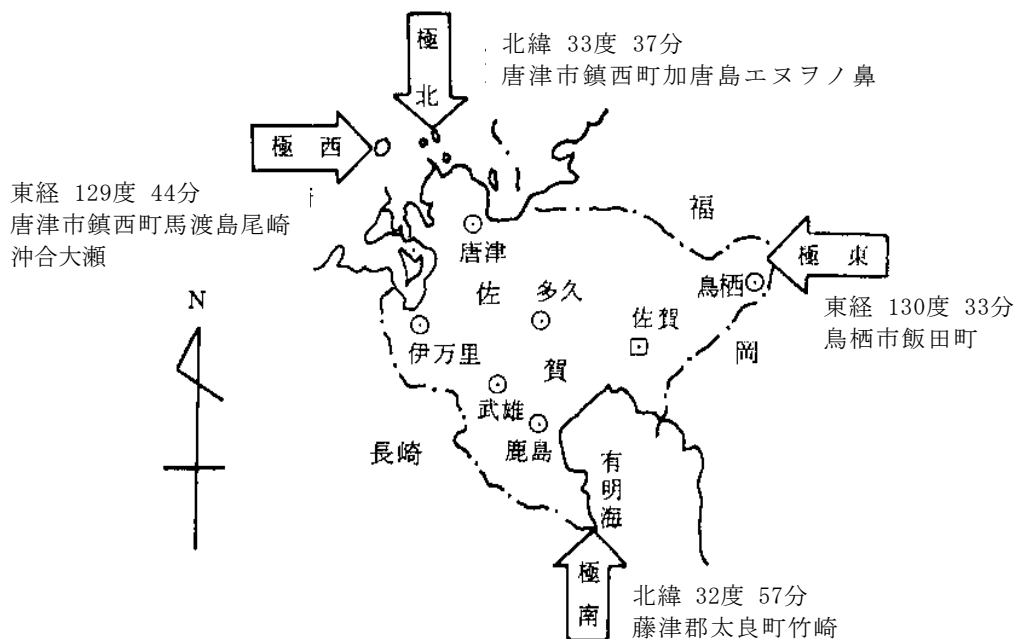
極北

北緯 33度 37分
唐津市鎮西町加唐島エヌヲノ鼻

極西

東経 129度 44分
唐津市鎮西町馬渡島尾崎沖合大瀬

福

極東

唐津

佐

多久

鳥栖

東経 130度 33分
鳥栖市飯田町

N

佐賀

伊万里

賀

岡

武雄

鹿島

長崎

有明海

極南

北緯 32度 57分
藤津郡太良町竹崎